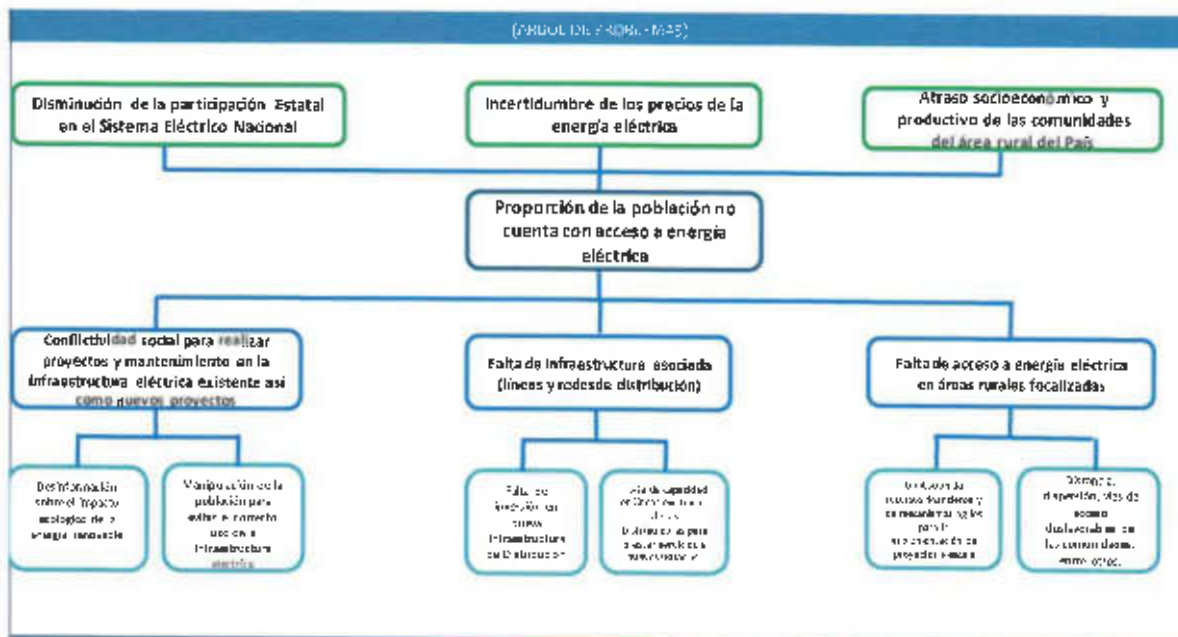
(ARBOL DE PROBLEMAS)

Disminución de la participación Estatal en el Sistema Eléctrico Nacional

Incertidumbre de los precios de la energía eléctrica

Atraso socioeconómico y productivo de las comunidades del Área rural del País

Proporción de la población no cuenta con acceso a energía eléctrica

Conflictividad social para realizar proyectos y mantenimiento en la infraestructura eléctrica existente así como nuevos proyectos

Falta de infraestructura asociada (líneas y redes de distribución)

Falta de acceso a energía eléctrica en áreas rurales focalizadas

Desinformación sobre el impacto ecologico de la energia renovable

Manipulación de la población para evitar el correcto uso de la infraestructura electrica

Falta de inversión en nueva infraestructura de Distribución

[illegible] capacidad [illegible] para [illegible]

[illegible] recursos financieros y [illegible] proyectos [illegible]

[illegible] dispersión, vías de acceso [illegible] en las comunidades, entre otras.